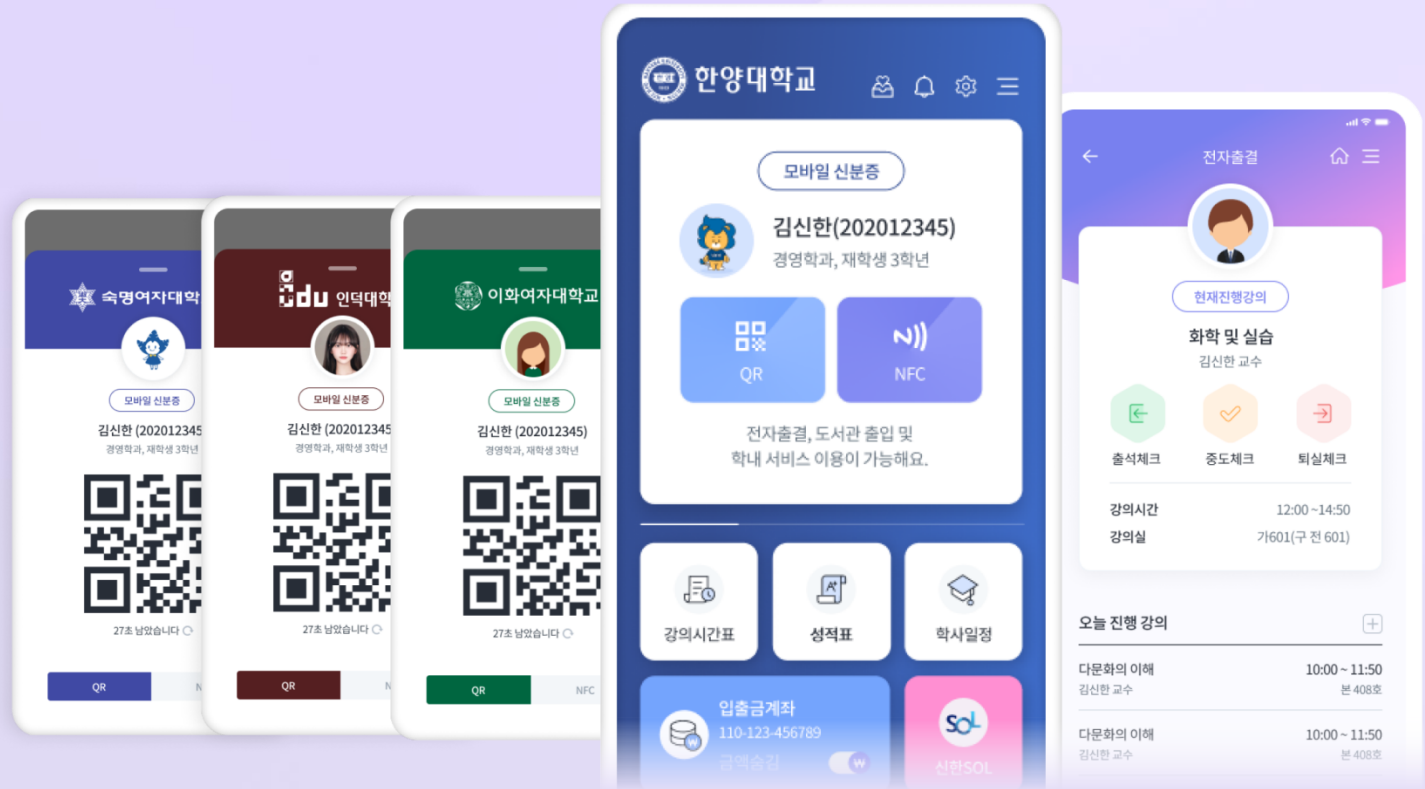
숙명여자대학

모바일 신분증

김신한 (202012345

경영학과, 재학생 3학년

27초 남았습니다

QR

N

인덕대학

모바일 신분증

김신한 (202012345

경영학과, 재학생 3학년

27초 남았습니다

QR

N

이화여자대학교

모바일 신분증

김신한 (202012345)

경영학과, 재학생 3학년

27초 남았습니다

QR

NFC

한양대학교

모바일 신분증

김신한(202012345)

경영학과, 재학생 3학년

QR

NFC

전자출결, 도서관 출입 및 학내 서비스 이용이 가능해요.

강의시간표

성적표

학사일정

입출금계좌

110-123-456789

금액숨김

신한SOL

전자출결

현재진행강의

화학 및 실습

김신한 교수

출석체크

중도체크

퇴실체크

강의시간 12:00 ~14:50

강의실 가601(구 전 601)

오늘 진행 강의

다문화의 이해
김신한 교수
10:00 ~ 11:50
본 408호

다문화의 이해
김신한 교수
10:00 ~ 11:50
본 408호